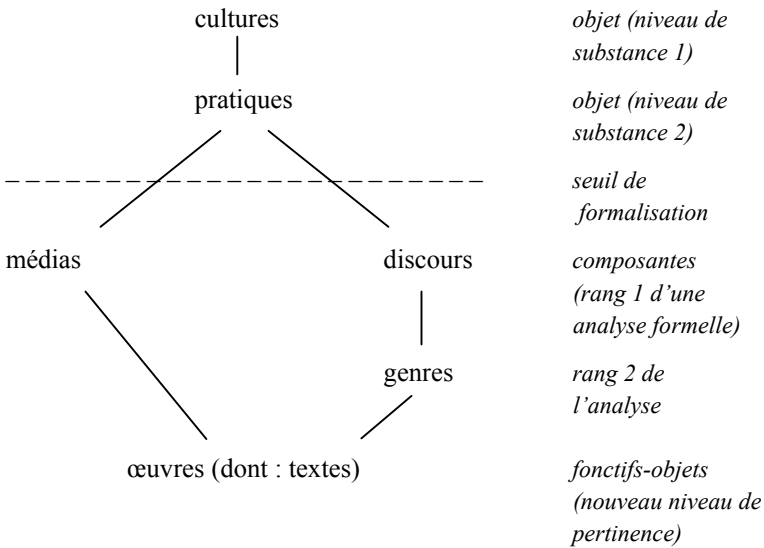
cultures

objet (niveau de substance 1)

pratiques

objet (niveau de substance 2)

seuil de formalisation

médias

discours

composantes (rang 1 d'une analyse formelle)

genres

rang 2 de l'analyse

œuvres (dont : textes)

fonctifs-objets (nouveau niveau de pertinence)